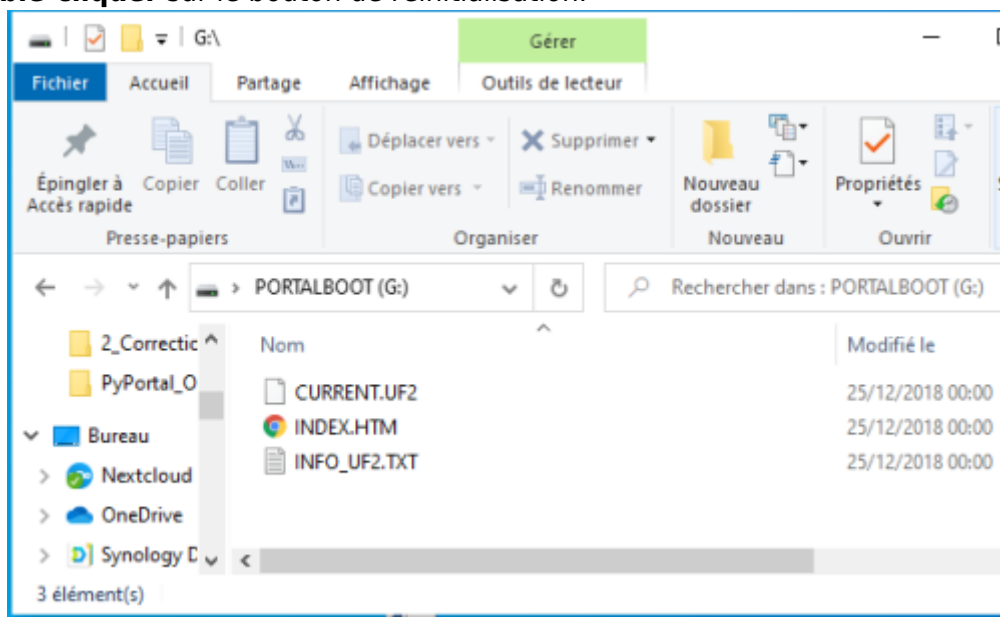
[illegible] sur le bouton de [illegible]

G:\

Gérer

Fichier Accueil Partage Affichage Outils de lecteur

Épingler à Accès rapide Copier Coller

Déplacer vers Copier vers

Supprimer Renommer

Nouveau dossier

Propriétés

Presse-papiers Organiser Nouveau Ouvrir

PORTALBOOT (G:)

Rechercher dans : PORTALBOOT (G:)

2_Correctic
PyPortal_O
Bureau
Nextcloud
OneDrive
Synology D

| Nom | Modifié le |
|---|---|
| CURRENT.UF2 | 25/12/2018 00:00 |
| INDEX.HTM | 25/12/2018 00:00 |
| INFO_UF2.TXT | 25/12/2018 00:00 |

3 élément(s)